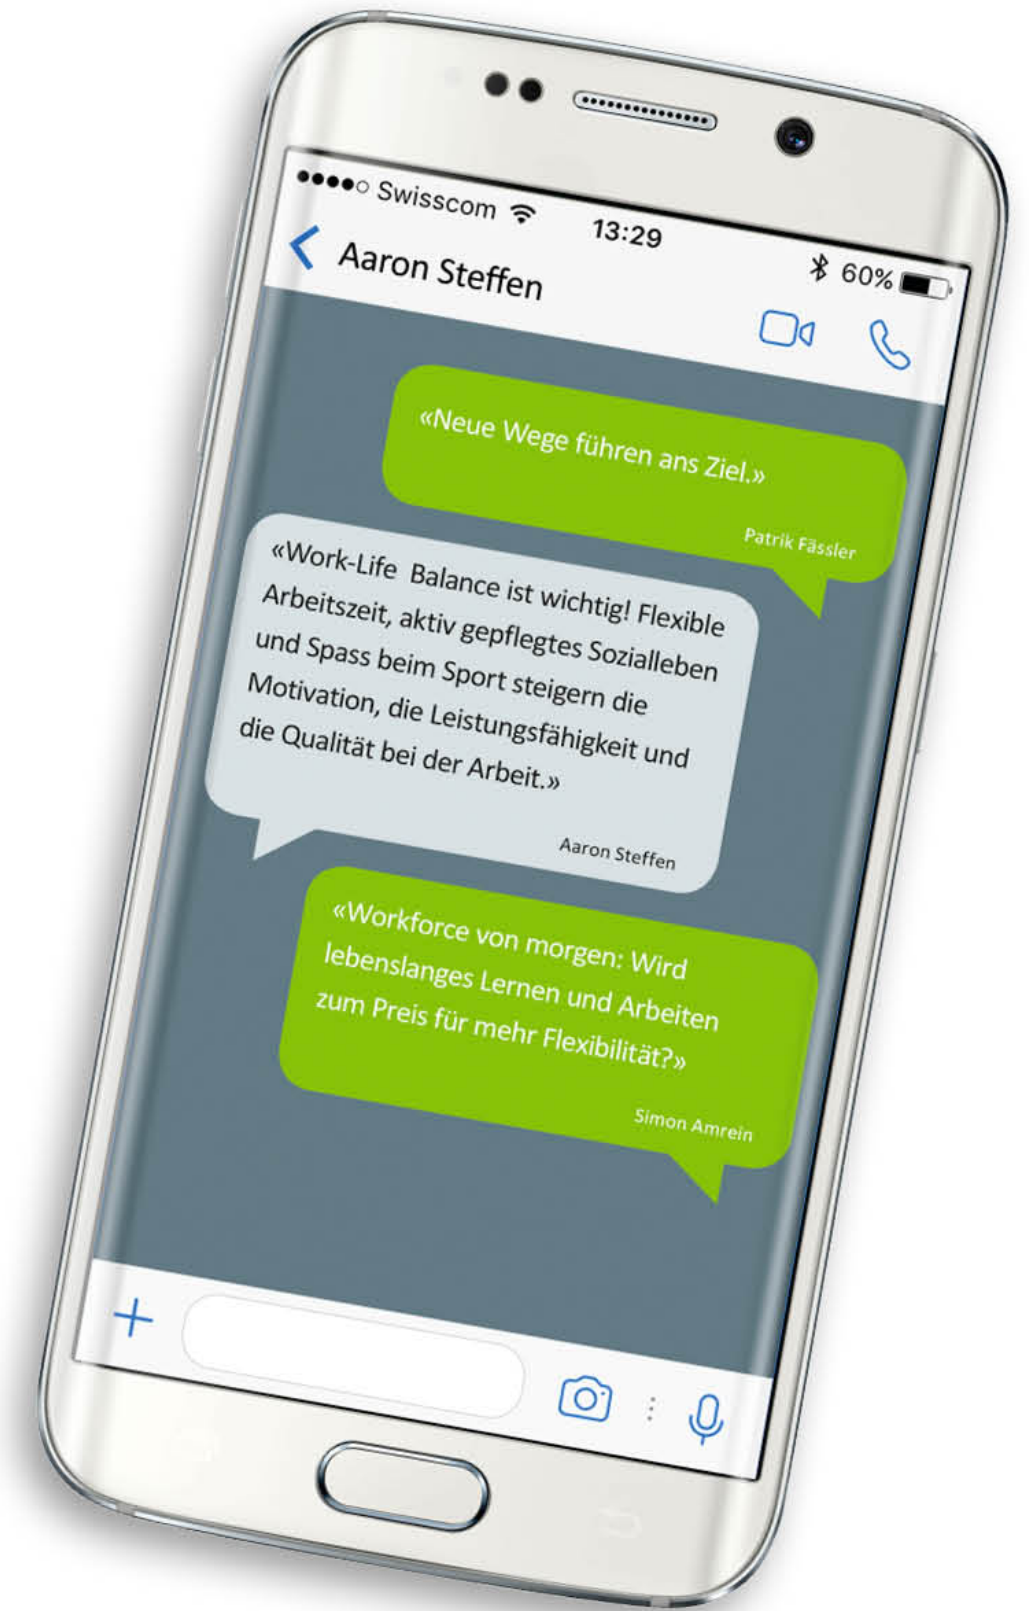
●●●●○ Swisscom 13:29 60%

Aaron Steffen

«Neue Wege führen ans Ziel.»

Patrik Fässler

«Work-Life Balance ist wichtig! Flexible Arbeitszeit, aktiv gepflegtes Sozialleben und Spass beim Sport steigern die Motivation, die Leistungsfähigkeit und die Qualität bei der Arbeit.»

Aaron Steffen

«Workforce von morgen: Wird lebenslanges Lernen und Arbeiten zum Preis für mehr Flexibilität?»

Simon Amrein

+